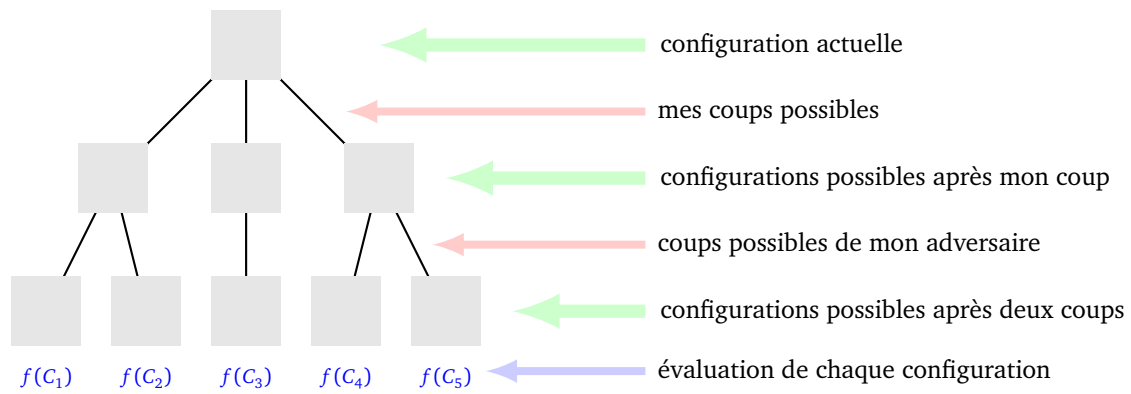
configuration actuelle

mes coups possibles

configurations possibles après mon coup

coups possibles de mon adversaire

configurations possibles après deux coups

$f(C_1)$ $f(C_2)$ $f(C_3)$ $f(C_4)$ $f(C_5)$

évaluation de chaque configuration